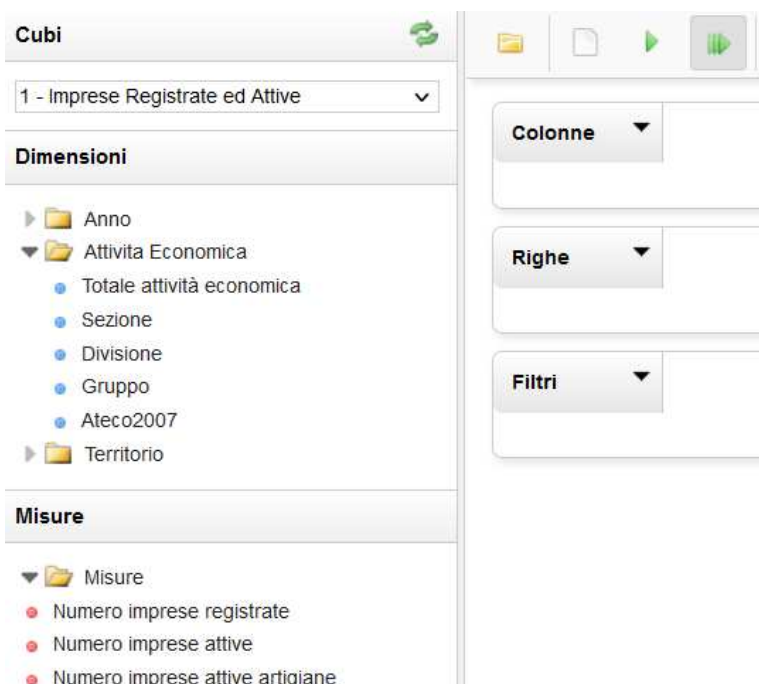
Cubi

1 - Imprese Registrate ed Attive

Dimensioni

Anno
Attivita Economica
Totale attività economica
Sezione
Divisione
Gruppo
Ateco2007
Territorio

Misure

Misure
Numero imprese registrate
Numero imprese attive
Numero imprese attive artigiane

Colonne

Righe

Filtri